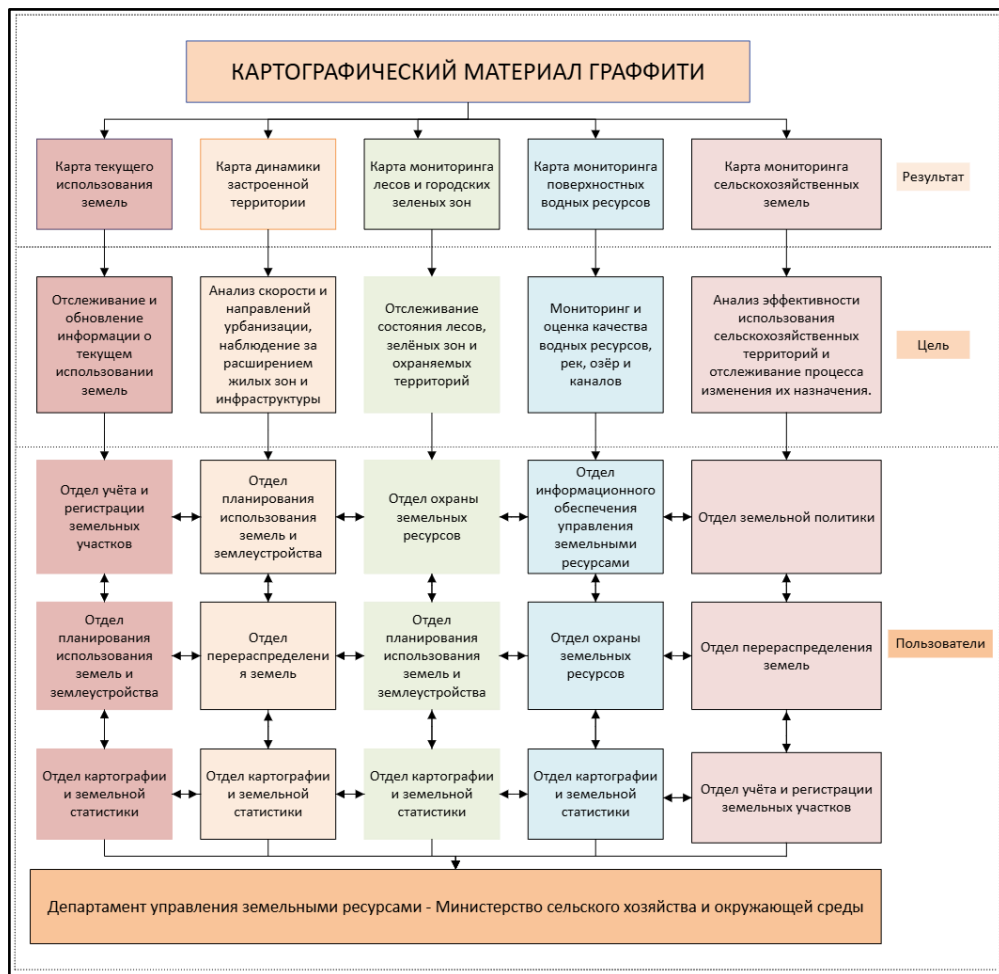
КАРТОГРАФИЧЕСКИЙ МАТЕРИАЛ ГРАФФИТИ

Карта текущего использования земель

Карта динамики застроенной территории

Карта мониторинга лесов и городских зеленых зон

Карта мониторинга поверхностных водных ресурсов

Карта мониторинга сельскохозяйственных земель

Результат

Отслеживание и обновление информации о текущем использовании земель

Анализ скорости и направлений урбанизации, наблюдение за расширением жилых зон и инфраструктуры

Отслеживание состояния лесов, зелёных зон и охраняемых территорий

Мониторинг и оценка качества водных ресурсов, рек, озёр и каналов

Анализ эффективности использования сельскохозяйственных территорий и отслеживание процесса изменения их назначения.

Цель

Отдел учёта и регистрации земельных участков

Отдел планирования использования земель и землеустройства

Отдел охраны земельных ресурсов

Отдел информационного обеспечения управления земельными ресурсами

Отдел земельной политики

Отдел планирования использования земель и землеустройства

Отдел перераспределения земель

Отдел планирования использования земель и землеустройства

Отдел охраны земельных ресурсов

Отдел перераспределения земель

Пользователи

Отдел картографии и земельной статистики

Отдел картографии и земельной статистики

Отдел картографии и земельной статистики

Отдел картографии и земельной статистики

Отдел учёта и регистрации земельных участков

Департамент управления земельными ресурсами - Министерство сельского хозяйства и окружающей среды